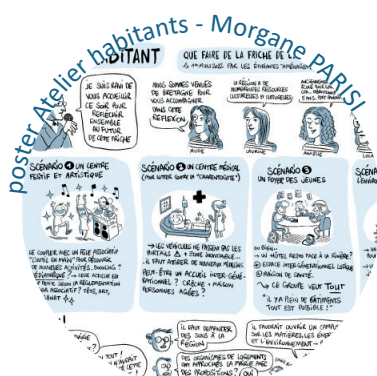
poster Atelier habitants - Morgane PARISI

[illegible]BITANT

QUE FAIRE DE LA FRICHE DE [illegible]
4 HYPOTHÈSES PAR LES ÉTUDIANTS "AMÉNAGEM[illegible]

JE SUIS RAVI DE VOUS ACCUEILLIR CE SOIR POUR RÉFLÉCHIR ENSEMBLE AU FUTUR DE CETTE FRICHE

NOUS SOMMES VENUES DE BRETAGNE POUR VOUS ACCOMPAGNER DANS CETTE RÉFLEXION

MAUD

LA RÉGION A DE NOMBREUSES RESSOURCES CULTURELLES & PATRIMONIALES

LAURENCE

ACCOMPAGNÉS D'UNE ÉQUIPE DE 5 ÉTUDIANTS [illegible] & PAYS. BRETAGNE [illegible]

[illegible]

LUCA

SCÉNARIO 1 UN CENTRE FESTIF ET ARTISTIQUE

SCÉNARIO 2 UN CENTRE MÉDICAL (POUR LUTTER CONTRE LA "DÉSERTIFICATION")

SCÉNARIO 3 UN FOYER DES JEUNES

SCÉNA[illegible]

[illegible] COMPTER AVEC UN RÔLE ASSOCIATIF "CONTRE LE BRUIT" POUR DÉCOUVRIR DE NOUVELLES ACTIVITÉS, BOULODROMES... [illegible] → CELA NÉCESSITE UN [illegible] SELON LA RÉGLEMENTATION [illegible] ASSOCIATIF ? FÊTES, BRI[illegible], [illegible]

→ LES VÉHICULES NE PASSENT QUE LES PORTAILS → ZONE INONDABLE... IL FAUT REPENSER LE MIEUX DE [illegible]
PEUT-ÊTRE UN ACCUEIL INTERGÉNÉRATIONNEL ? CRÈCHE + MAISON PERSONNES ÂGÉES ?

ON DEVR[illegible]
→ UN HÔTEL PÉRITO FACE À LA FRICHE ?
→ UN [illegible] INTERGÉNÉRATIONNEL LOGEMENT
→ MAISON DE SANTÉ.

LE GROUPE VEUT TOUT
"IL Y A PLEIN DE BÂTIMENTS TOUT EST POSSIBLE !"

IL FAUT DEMANDER DES SOUS À LA RÉGION

IL FAUDRAIT OUVRIR UN CAMPUS SUR LES MATIÈRES LES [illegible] ET L'ENVIRONNEMENT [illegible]

DES ORGANISMES DE LOGEMENTS ONT APPROCHÉS LA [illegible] POUR DES PROPOSITIONS ? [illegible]